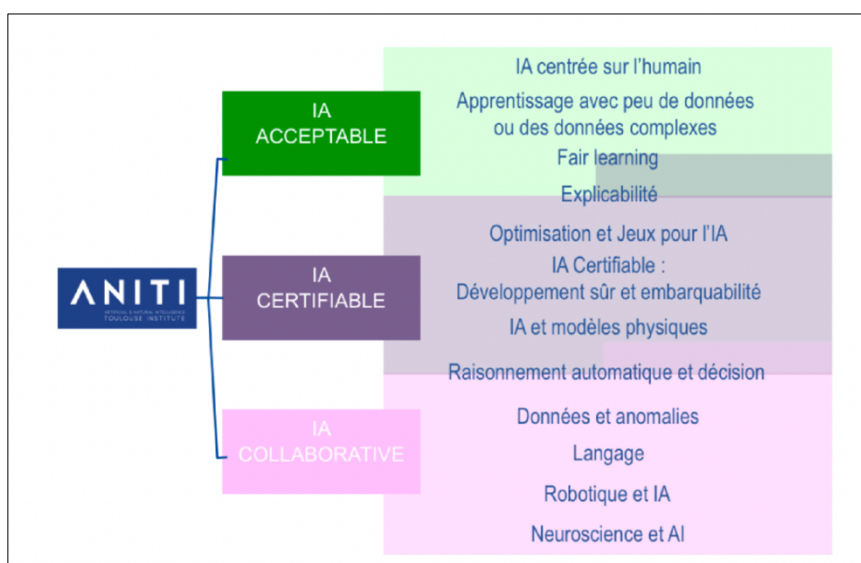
ANITI
ARTIFICIAL & NATURAL INTELLIGENCE TOULOUSE INSTITUTE

IA ACCEPTABLE

IA CERTIFIABLE

IA COLLABORATIVE

IA centrée sur l'humain

Apprentissage avec peu de données ou des données complexes

Fair learning

Explicabilité

Optimisation et Jeux pour l'IA

IA Certifiable : Développement sûr et embarquabilité

IA et modèles physiques

Raisonnement automatique et décision

Données et anomalies

Langage

Robotique et IA

Neuroscience et AI